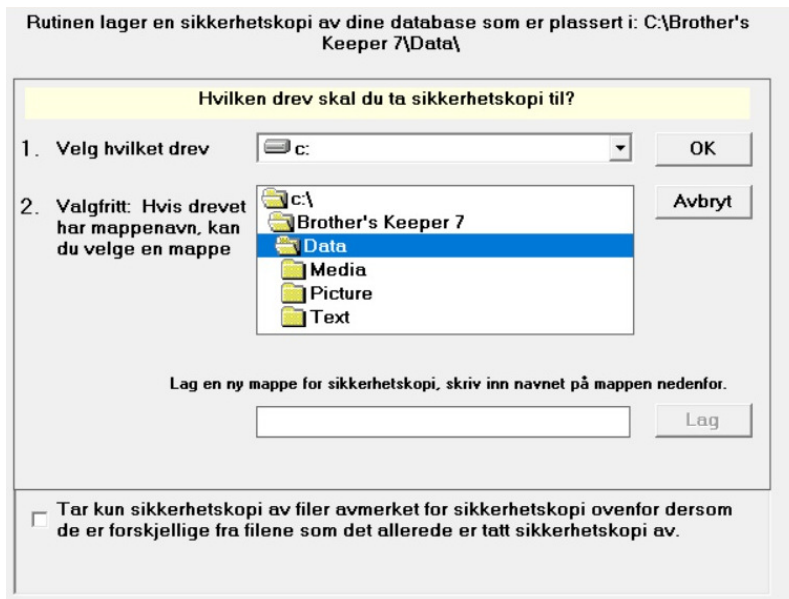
Rutinen lager en sikkerhetskopi av dine database som er plassert i: C:\Brother's Keeper 7\Data\

Hvilken drev skal du ta sikkerhetskopi til?

1. Velg hvilket drev

c:

OK

2. Valgfritt: Hvis drevet har mappenavn, kan du velge en mappe

c:\
Brother's Keeper 7
Data
Media
Picture
Text

Avbryt

Lag en ny mappe for sikkerhetskopi, skriv inn navnet på mappen nedenfor.

Lag

Tar kun sikkerhetskopi av filer avmerket for sikkerhetskopi ovenfor dersom de er forskjellige fra filene som det allerede er tatt sikkerhetskopi av.